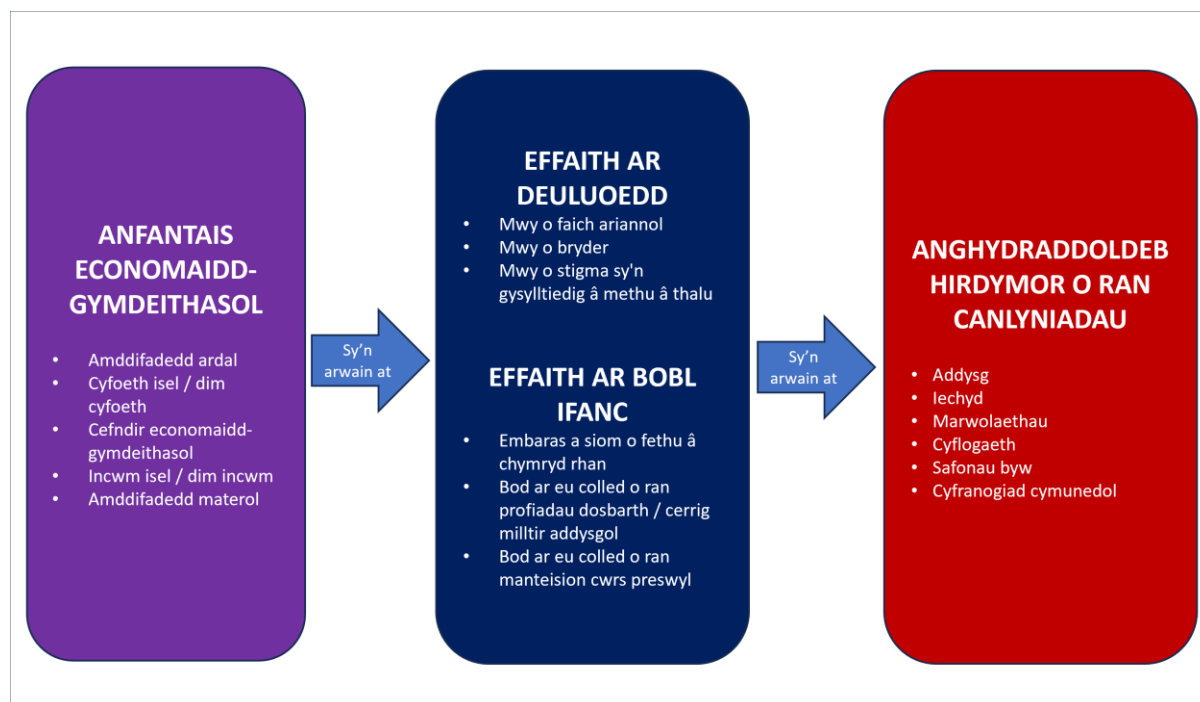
ANFANTAIS ECONOMAIDD-GYMDEITHASOL

- Amddifadedd ardal
- Cyfoeth isel / dim cyfoeth
- Cefndir economaidd-gymdeithasol
- Incwm isel / dim incwm
- Amddifadedd materol

Sy'n arwain at

EFFAITH AR DEULUOEDD

- Mwy o faich ariannol
- Mwy o bryder
- Mwy o stigma sy'n gysylltiedig â methu â thalu

EFFAITH AR BOBL IFANC

- Embaras a siom o fethu â chymryd rhan
- Bod ar eu colled o ran profiadau dosbarth / cerrig milltir addysgol
- Bod ar eu colled o ran manteision cwrs preswyl

Sy'n arwain at

ANGHYDRADDOLDEB HIRDYMOR O RAN CANLYNIADAU

- Addysg
- Iechyd
- Marwolaethau
- Cyflogaeth
- Safonau byw
- Cyfranogiad cymunedol